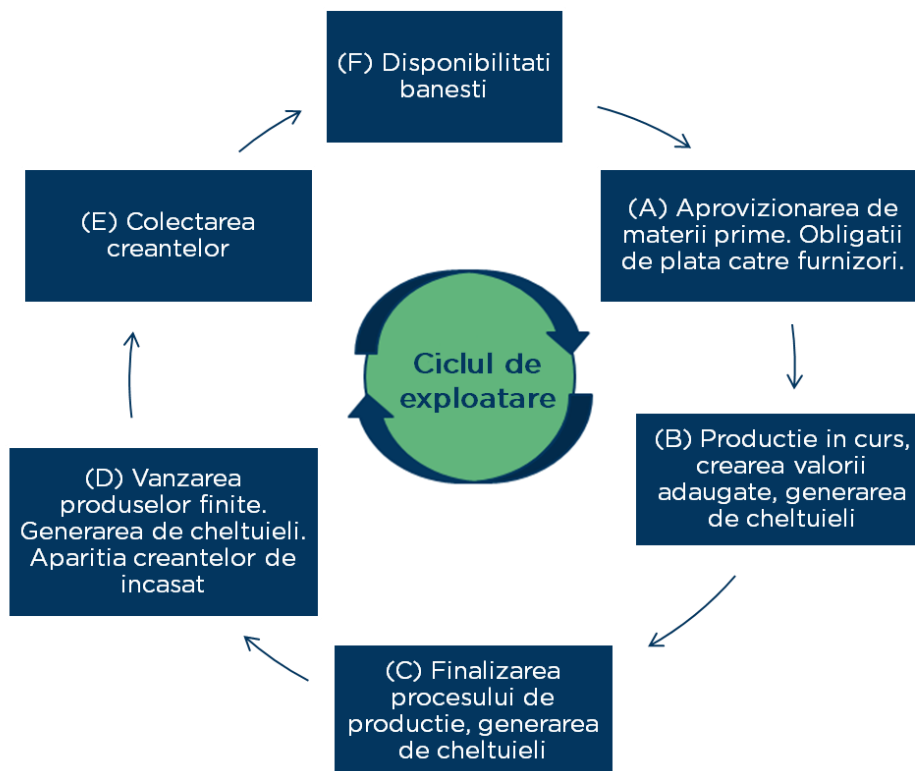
(F) Disponibilitati banesti

(A) Aprovizionarea de materii prime. Obligatii de plata catre furnizori.

(B) Productie in curs, crearea valorii adaugate, generarea de cheltuieli

(C) Finalizarea procesului de productie, generarea de cheltuieli

(D) Vanzarea produselor finite. Generarea de cheltuieli. Aparitia creantelor de incasat

(E) Colectarea creantelor

Ciclul de exploatare